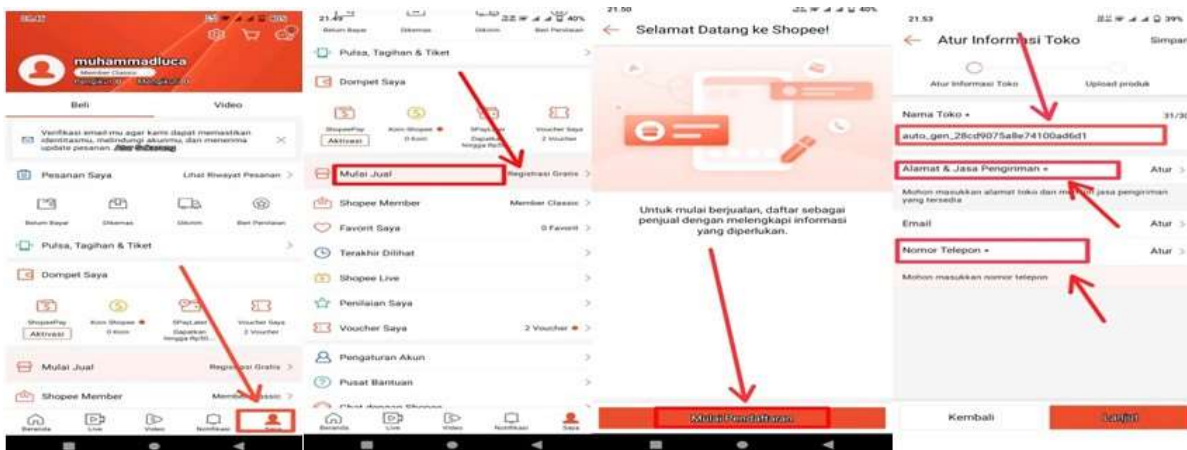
muhammadluca
Member Classic

Beli
Video

Verifikasi email mu agar kami dapat memastikan identitasmu, melindungi akunmu, dan menerima update pesanan.

Pesanan Saya
Lihat Riwayat Pesanan >

Belum Bayar
Dikemas
Dikirim
Beri Penilaian

Pulsa, Tagihan & Tiket

Dompet Saya

ShopeePay
Aktivasi
Koin Shopee
0 Koin
SPayLater
Dapatkan hingga Rp50...
Voucher Saya
2 Voucher

Mulai Jual
Registrasi Gratis >

Shopee Member
Member Classic >

Beranda
Live
Video
Notifikasi
Saya

21.49
40%

Belum Bayar
Dikemas
Dikirim
Beri Penilaian

Pulsa, Tagihan & Tiket

Dompet Saya

ShopeePay
Aktivasi
Koin Shopee
0 Koin
SPayLater
Dapatkan hingga Rp50...
Voucher Saya
2 Voucher

Mulai Jual
Registrasi Gratis >

Shopee Member
Member Classic >

Favorit Saya
0 Favorit >

Terakhir Dilihat

Shopee Live

Penilaian Saya

Voucher Saya
2 Voucher >

Pengaturan Akun

Pusat Bantuan

Chat dengan Shopee

Beranda
Live
Video
Notifikasi
Saya

21.50
40%

Selamat Datang ke Shopee!

Untuk mulai berjualan, daftar sebagai penjual dengan melengkapi informasi yang diperlukan.

Mulai Pendaftaran

21.53
39%

Atur Informasi Toko
Simpan

Atur Informasi Toko
Upload produk

Nama Toko *
31/30
auto_gen_28cd9075a8e74100ad6d1

Alamat & Jasa Pengiriman *
Atur >
Mohon masukkan alamat toko dan memilih jasa pengiriman yang tersedia

Email
Atur >

Nomor Telepon *
Atur >
Mohon masukkan nomor telepon

Kembali
Lanjut